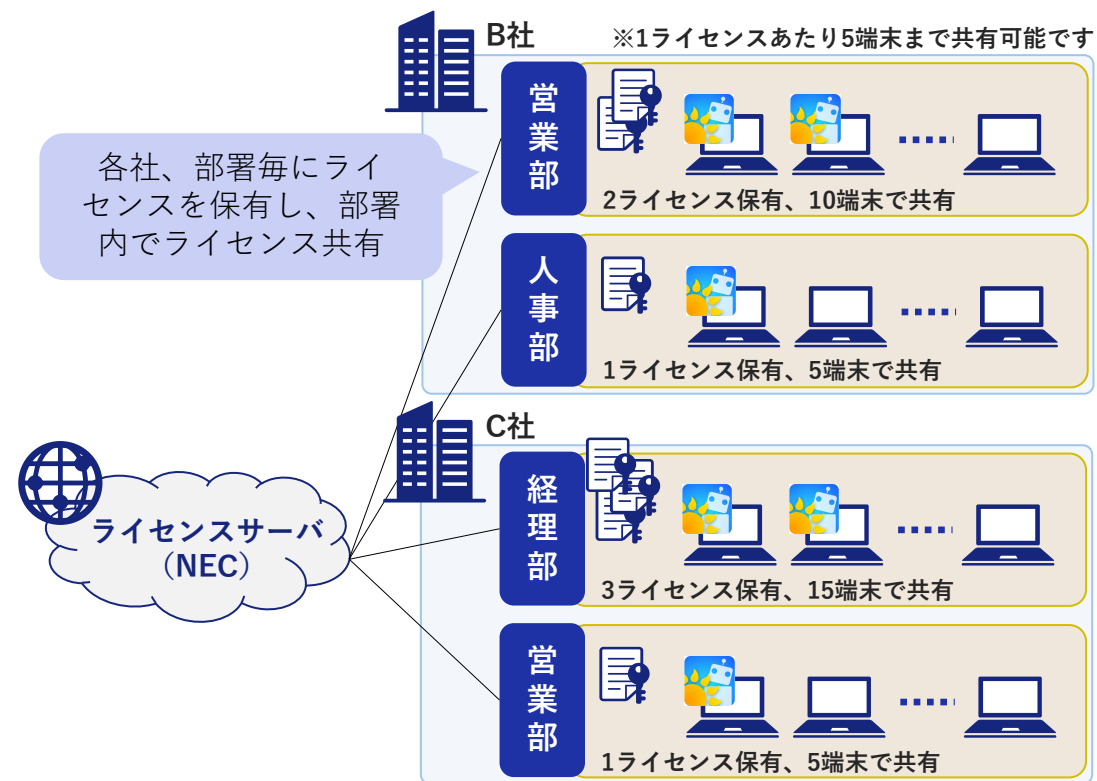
B社

※1ライセンスあたり5端末まで共有可能です

各社、部署毎にライセンスを保有し、部署内でライセンス共有

営業部

2ライセンス保有、10端末で共有

人事部

1ライセンス保有、5端末で共有

C社

ライセンスサーバ（NEC）

経理部

3ライセンス保有、15端末で共有

営業部

1ライセンス保有、5端末で共有